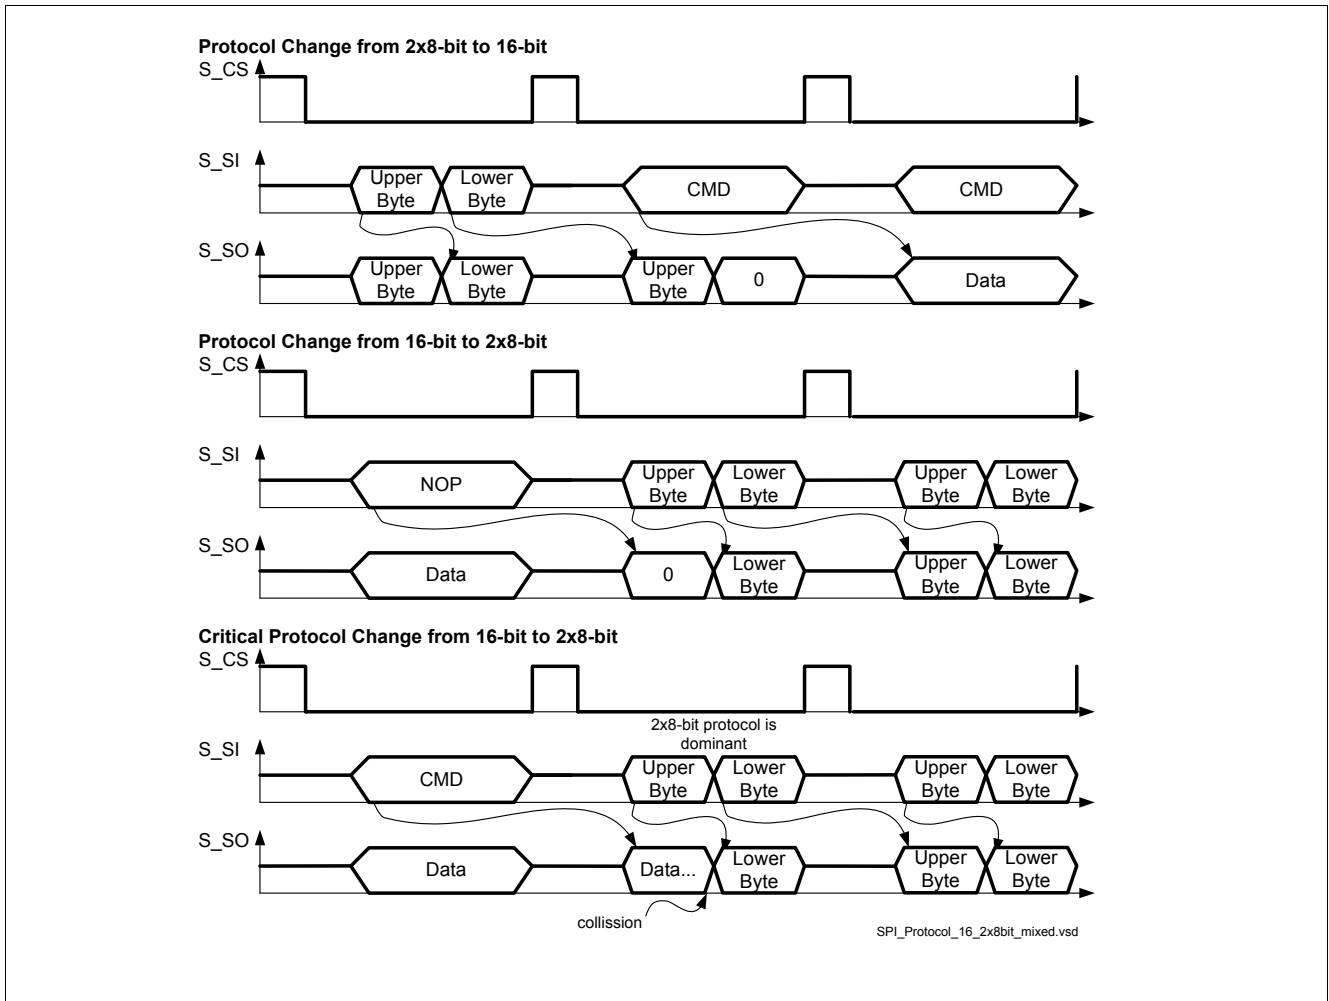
Protocol Change from 2x8-bit to 16-bit

S_CS

S_SI

Upper Byte

Lower Byte

CMD

CMD

S_SO

Upper Byte

Lower Byte

Upper Byte

0

Data

Protocol Change from 16-bit to 2x8-bit

S_CS

S_SI

NOP

Upper Byte

Lower Byte

Upper Byte

Lower Byte

S_SO

Data

0

Lower Byte

Upper Byte

Lower Byte

Critical Protocol Change from 16-bit to 2x8-bit

S_CS

2x8-bit protocol is dominant

S_SI

CMD

Upper Byte

Lower Byte

Upper Byte

Lower Byte

S_SO

Data

Data...

Lower Byte

Upper Byte

Lower Byte

collission

SPI_Protocol_16_2x8bit_mixed.vsd